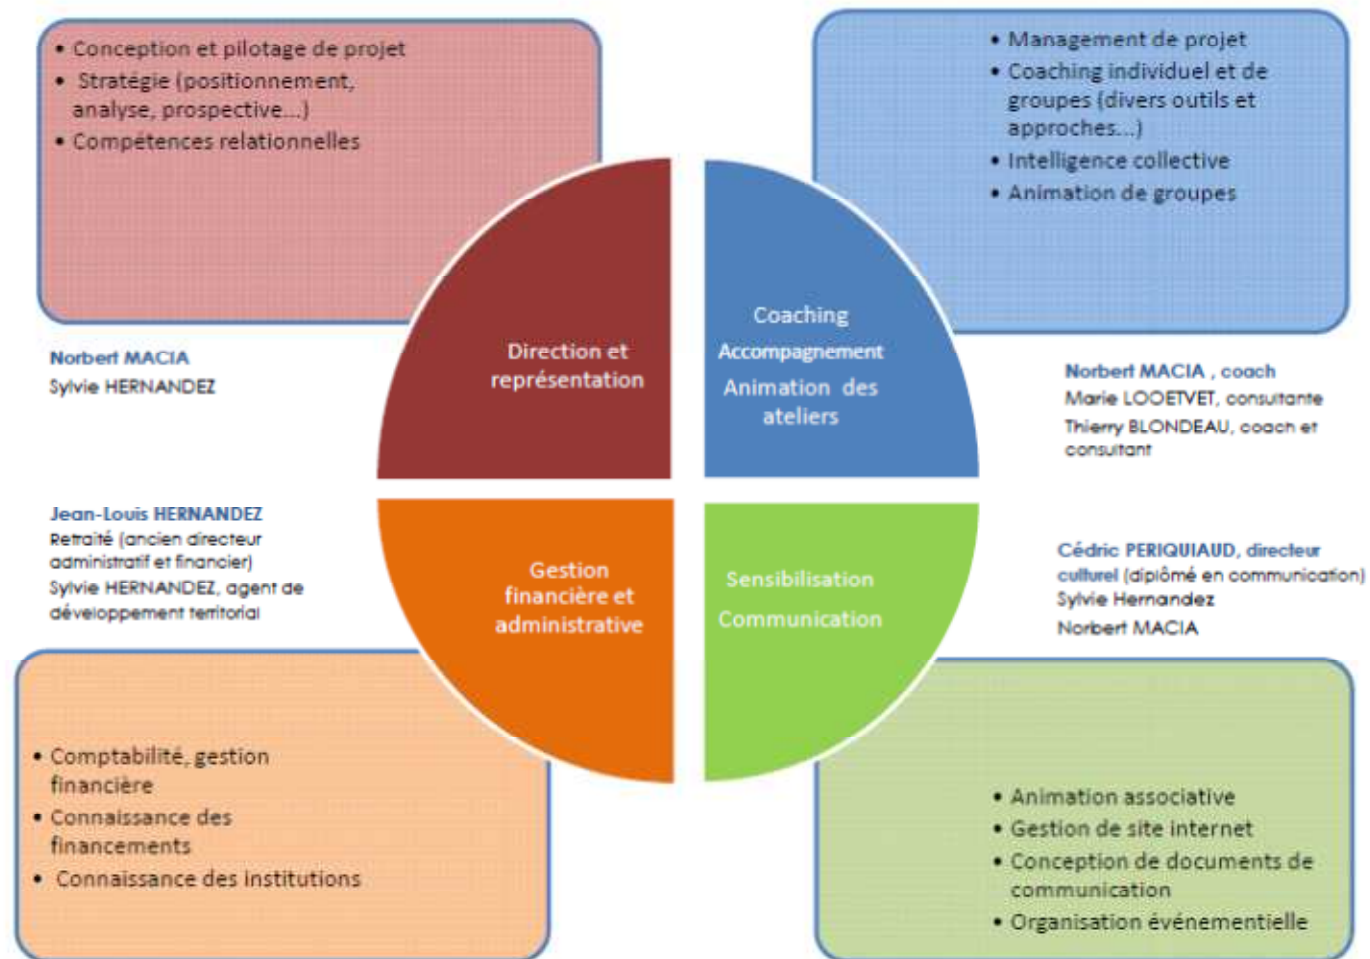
• Conception et pilotage de projet
• Stratégie (positionnement, analyse, prospective...)
• Compétences relationnelles

• Management de projet
• Coaching individuel et de groupes (divers outils et approches...)
• Intelligence collective
• Animation de groupes

Norbert MACIA
Sylvie HERNANDEZ

Direction et représentation

Coaching
Accompagnement
Animation des ateliers

Norbert MACIA , coach
Marie LOOETVET, consultante
Thierry BLONDEAU, coach et consultant

Jean-Louis HERNANDEZ
Retraité (ancien directeur administratif et financier)
Sylvie HERNANDEZ, agent de développement territorial

Gestion financière et administrative

Sensibilisation
Communication

Cédric PERIQUIAUD, directeur culturel (diplômé en communication)
Sylvie Hernandez
Norbert MACIA

• Comptabilité, gestion financière
• Connaissance des financements
• Connaissance des institutions

• Animation associative
• Gestion de site internet
• Conception de documents de communication
• Organisation événementielle